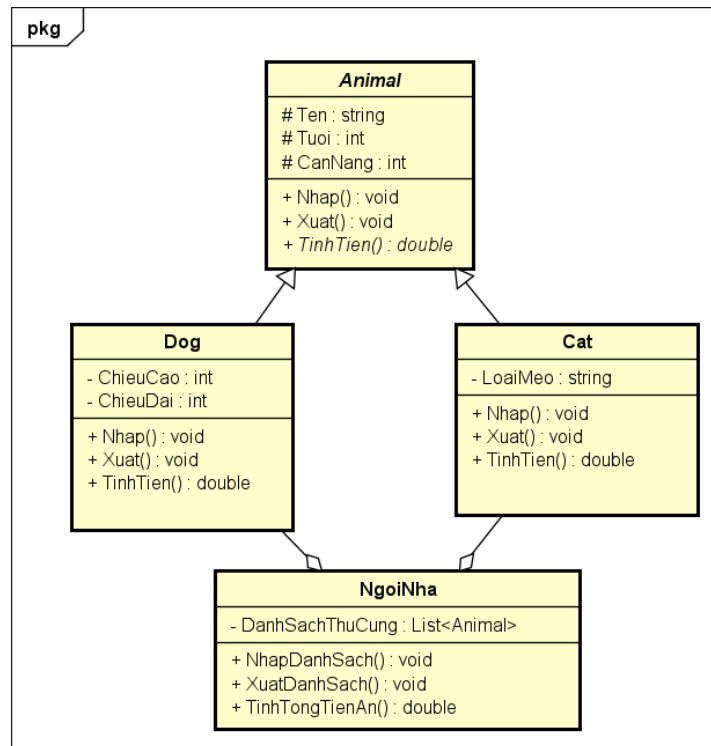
pkg

Animal

# Ten : string
# Tuoi : int
# CanNang : int

+ Nhap() : void
+ Xuat() : void
+ TinhTien() : double

Dog

- ChieuCao : int
- ChieuDai : int

+ Nhap() : void
+ Xuat() : void
+ TinhTien() : double

Cat

- LoaiMeo : string

+ Nhap() : void
+ Xuat() : void
+ TinhTien() : double

NgoiNha

- DanhSachThuCung : List<Animal>

+ NhapDanhSach() : void
+ XuatDanhSach() : void
+ TinhTongTienAn() : double